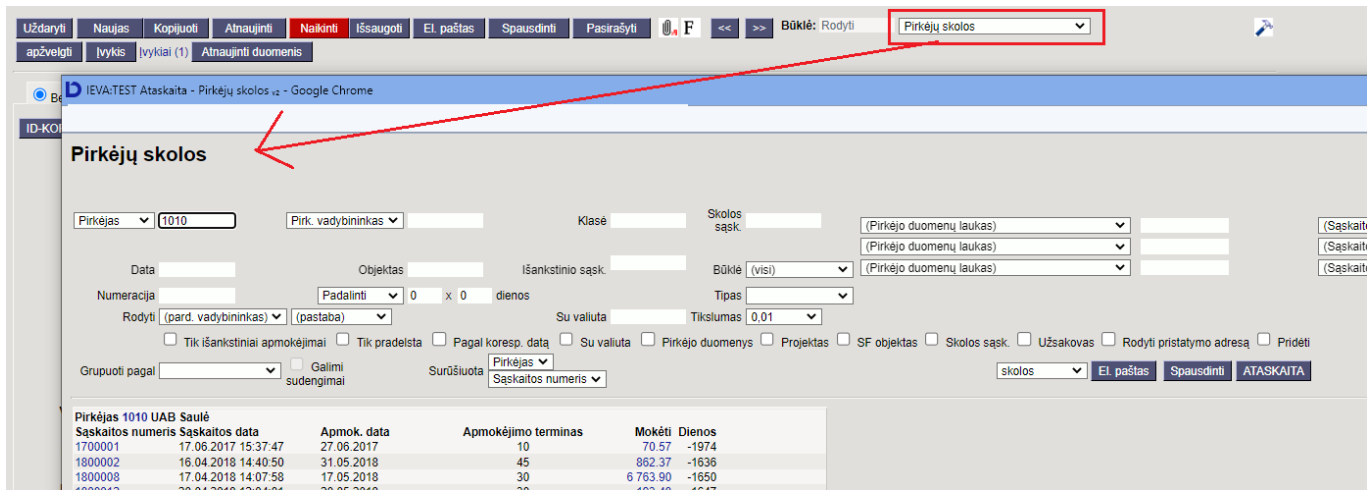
Uždaryti Naujas Kopijuoti Atnaujinti Naikinti Išsaugoti El. paštas Spausdinti Pasirašyti F << >> Būklė: Rodyti Pirkėjų skolos

apžvelgti Įvykis Įvykiai (1) Atnaujinti duomenis

Be

ID-KO

IEVA:TEST Ataskaita - Pirkėjų skolos v2 - Google Chrome

Pirkėjų skolos

Pirkėjas 1010 Pirk. vadybininkas Klasė Skolos sąsk. (Pirkėjo duomenų laukas) (Sąskait

(Pirkėjo duomenų laukas) (Sąskait

Data Objektas Išankstinio sąsk. Būklė (visi) (Pirkėjo duomenų laukas) (Sąskait

Numeracija Padalinti 0 x 0 dienos Tipas

Rodyti (pard. vadybininkas) (pastaba) Su valiuta Tikslumas 0,01

Tik išankstiniai apmokėjimai Tik pradelsta Pagal koresp. datą Su valiuta Pirkėjo duomenys Projektas SF objektas Skolos sąsk. Užsakovas Rodyti pristatymo adresą Pridėti

Grupuoti pagal Galimi sudengimai Surūšiuota Pirkėjas Sąskaitos numeris skolos El. paštas Spausdinti ATASKAITA

Pirkėjas 1010 UAB Saulė

| Sąskaitos numeris | Sąskaitos data | Apmok. data | Apmokėjimo terminas | Mokėti | Dienos |
|---|---|---|---|---|---|
| 1700001 | 17.06.2017 15:37:47 | 27.06.2017 | 10 | 70.57 | -1974 |
| 1800002 | 16.04.2018 14:40:50 | 31.05.2018 | 45 | 862.37 | -1636 |
| 1800008 | 17.04.2018 14:07:58 | 17.05.2018 | 30 | 6 763.90 | -1650 |
| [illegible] | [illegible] | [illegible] | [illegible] | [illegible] | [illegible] |